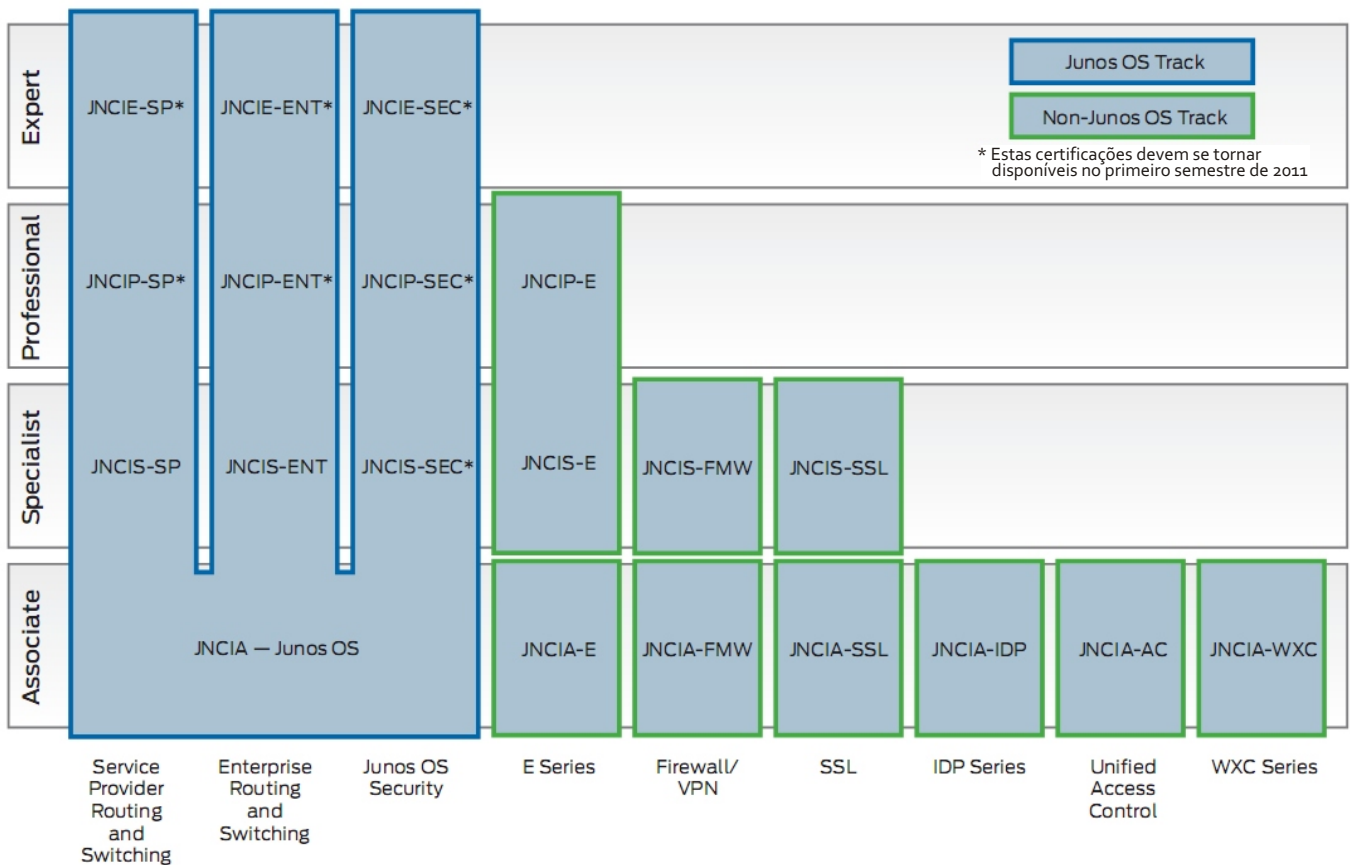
Expert

Professional

Specialist

Associate

JNCIE-SP*

JNCIE-ENT*

JNCIE-SEC*

Junos OS Track

Non-Junos OS Track

* Estas certificações devem se tornar disponíveis no primeiro semestre de 2011

JNCIP-SP*

JNCIP-ENT*

JNCIP-SEC*

JNCIP-E

JNCIS-SP

JNCIS-ENT

JNCIS-SEC*

JNCIS-E

JNCIS-FMW

JNCIS-SSL

JNCIA — Junos OS

JNCIA-E

JNCIA-FMW

JNCIA-SSL

JNCIA-IDP

JNCIA-AC

JNCIA-WXC

Service Provider Routing and Switching

Enterprise Routing and Switching

Junos OS Security

E Series

Firewall/ VPN

SSL

IDP Series

Unified Access Control

WXC Series